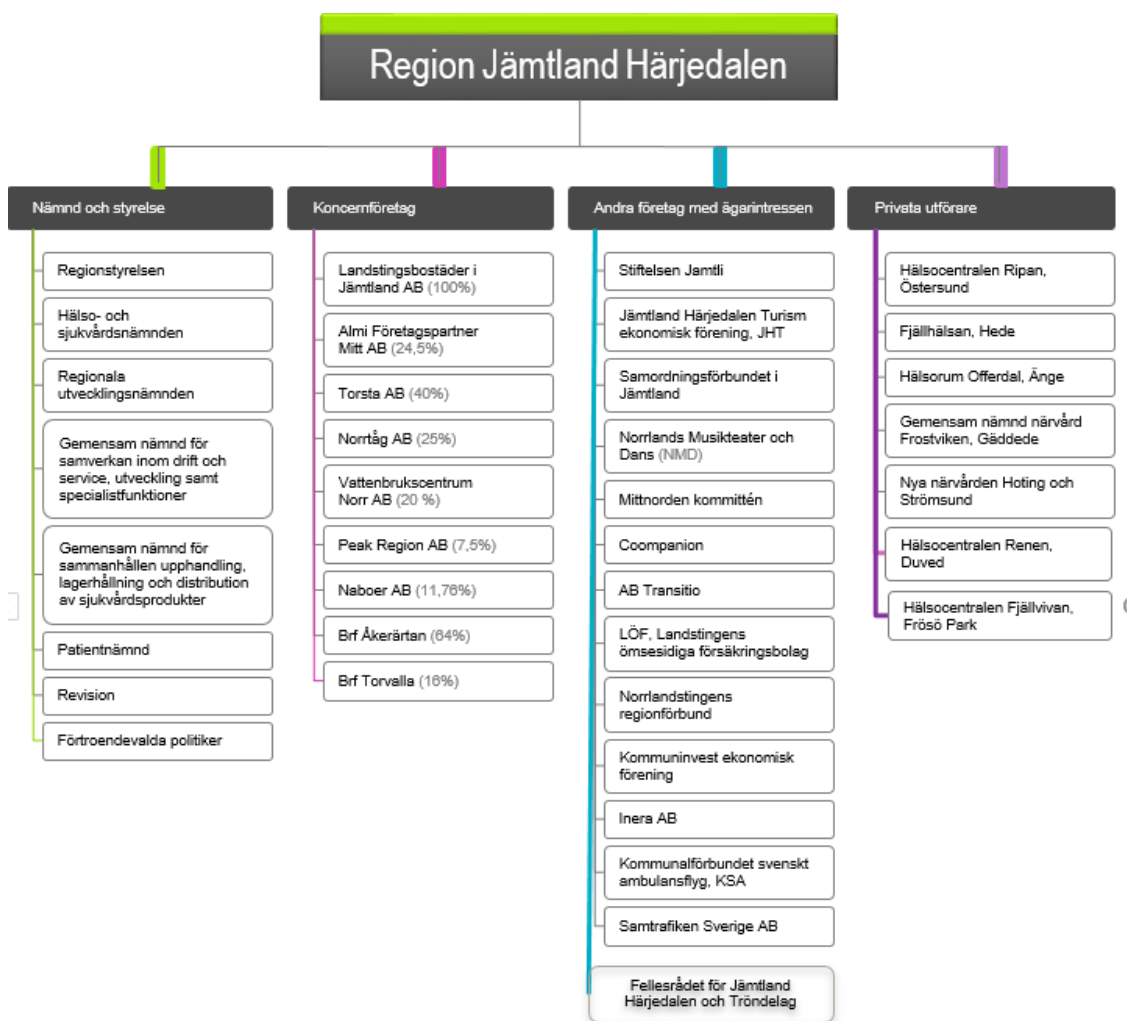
Region Jämtland Härjedalen

Nämnd och styrelse

Regionstyrelsen

Hälso- och sjukvårdsnämnden

Regionala utvecklingsnämnden

Gemensam nämnd för samverkan inom drift och service, utveckling samt specialistfunktioner

Gemensam nämnd för sammanhållen upphandling, lagerhållning och distribution av sjukvårdsprodukter

Patientnämnd

Revision

Förtroendevalda politiker

Koncernföretag

Landstingsbostäder i Jämtland AB (100%)

Almi Företagspartner Mitt AB (24,5%)

Torsta AB (40%)

Norrtåg AB (25%)

Vattenbrukscentrum Norr AB (20 %)

Peak Region AB (7,5%)

Naboer AB (11,76%)

Brf Åkerärtan (64%)

Brf Torvalla (16%)

Andra företag med ägarintressen

Stiftelsen Jamtli

Jämtland Härjedalen Turism ekonomisk förening, JHT

Samordningsförbundet i Jämtland

Norrlands Musikteater och Dans (NMD)

Mittnorden kommittén

Coompanion

AB Transitio

LÖF, Landstingens ömsesidiga försäkringsbolag

Norrlandstingens regionförbund

Kommuninvest ekonomisk förening

Inera AB

Kommunalförbundet svenskt ambulansflyg, KSA

Samtrafiken Sverige AB

Fellesrådet för Jämtland Härjedalen och Tröndelag

Privata utförare

Hälsocentralen Ripan, Östersund

Fjällhälsan, Hede

Hälsorum Offerdal, Änge

Gemensam nämnd närvård Frostviken, Gäddede

Nya närvården Hoting och Strömsund

Hälsocentralen Renen, Duved

Hälsocentralen Fjällvivan, Frösö Park